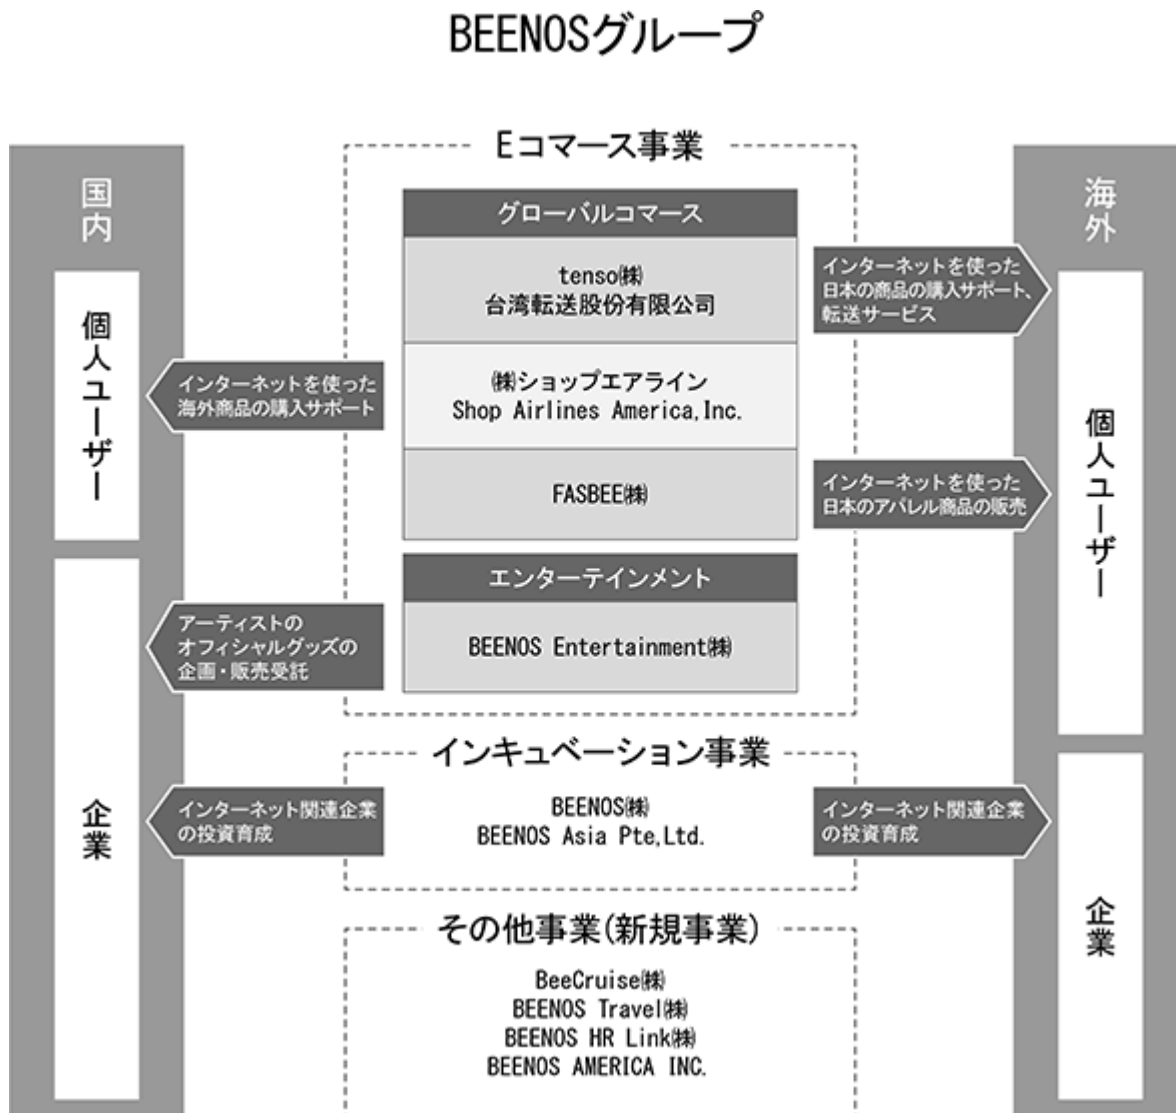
BEENOSグループ

国内

個人ユーザー

企業

Eコマース事業

グローバルコマース

tenso㈱
台湾転送股份有限公司

㈱ショップエアライン
Shop Airlines America, Inc.

FASBEE㈱

エンターテインメント

BEENOS Entertainment㈱

インキュベーション事業

BEENOS㈱
BEENOS Asia Pte,Ltd.

その他事業(新規事業)

BeeCruise㈱
BEENOS Travel㈱
BEENOS HR Link㈱
BEENOS AMERICA INC.

海外

個人ユーザー

企業

インターネットを使った海外商品の購入サポート

アーティストのオフィシャルグッズの企画・販売受託

インターネット関連企業の投資育成

インターネットを使った日本の商品の購入サポート、転送サービス

インターネットを使った日本のアパレル商品の販売

インターネット関連企業の投資育成